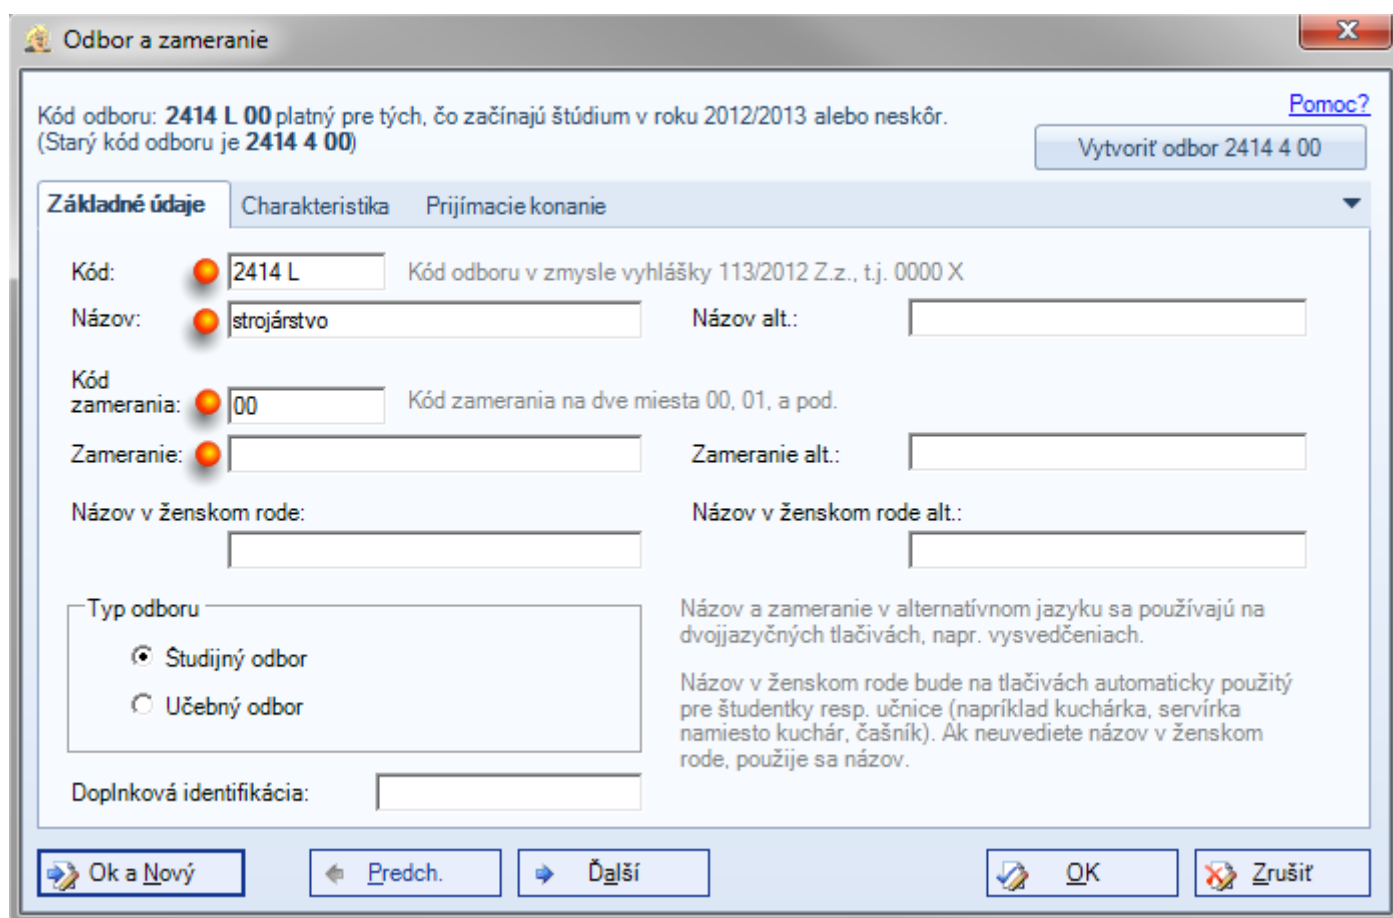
Odbor a zameranie

Kód odboru: **2414 L 00** platný pre tých, čo začínajú štúdium v roku 2012/2013 alebo neskôr.
(Starý kód odboru je **2414 4 00**)

Pomoc?

Vytvoriť odbor 2414 4 00

Základné údaje | Charakteristika | Prijímacie konanie

Kód: 2414 L
Kód odboru v zmysle vyhlášky 113/2012 Z.z., t.j. 0000 X

Názov: strojárstvo
Názov alt.:

Kód zamerania: 00
Kód zamerania na dve miesta 00, 01, a pod.

Zameranie:
Zameranie alt.:

Názov v ženskom rode:
Názov v ženskom rode alt.:

Typ odboru
Študijný odbor
Učebný odbor

Názov a zameranie v alternatívnom jazyku sa používajú na dvojjazyčných tlačivách, napr. vysvedčeniach.

Názov v ženskom rode bude na tlačivách automaticky použitý pre študentky resp. učnice (napríklad kuchárka, servírka namiesto kuchár, čašník). Ak neuvediete názov v ženskom rode, použije sa názov.

Doplnková identifikácia:

Ok a Nový
Predch.
Ďalší
OK
Zrušiť